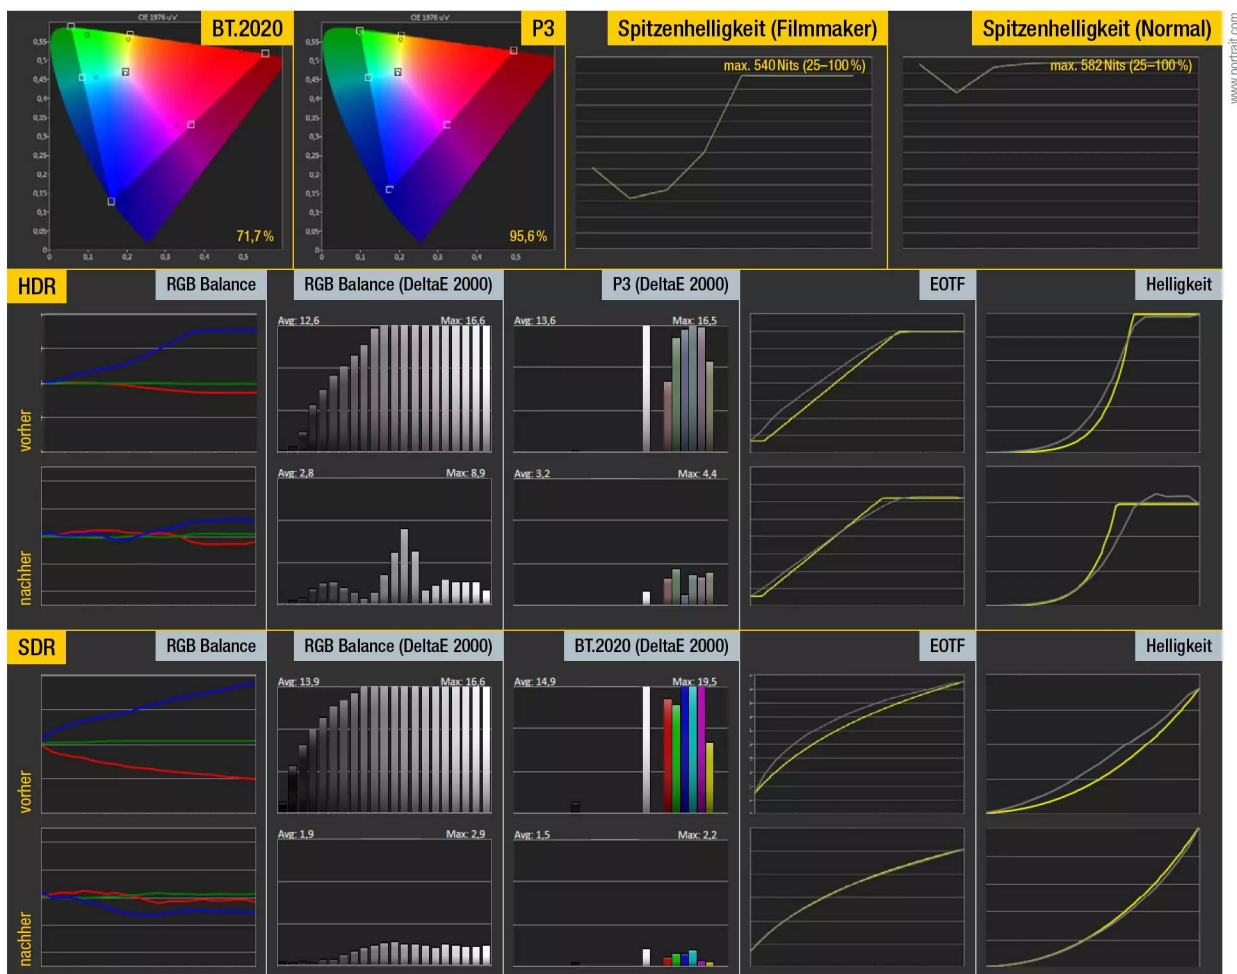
CIE 1976 u'v'

BT.2020

0,55
0,5
0,45
0,4
0,35
0,3
0,25
0,2
0,15
0,1
0,05
0
0
0,1
0,2
0,3
0,4
0,5

71,7 %

CIE 1976 u'v'

P3

0,55
0,5
0,45
0,4
0,35
0,3
0,25
0,2
0,15
0,1
0,05
0
0
0,1
0,2
0,3
0,4
0,5

95,6 %

Spitzenhelligkeit (Filmmaker)

max. 540 Nits (25–100 %)

Spitzenhelligkeit (Normal)

max. 582 Nits (25–100 %)

www.prad.de

HDR

RGB Balance

vorher

nachher

RGB Balance (DeltaE 2000)

Avg: 12,6
Max: 16,6

Avg: 2,8
Max: 8,9

P3 (DeltaE 2000)

Avg: 13,6
Max: 16,5

Avg: 3,2
Max: 4,4

EOTF

Helligkeit

SDR

RGB Balance

vorher

nachher

RGB Balance (DeltaE 2000)

Avg: 13,9
Max: 16,6

Avg: 1,9
Max: 2,9

BT.2020 (DeltaE 2000)

Avg: 14,9
Max: 19,5

Avg: 1,5
Max: 2,2

EOTF

Helligkeit